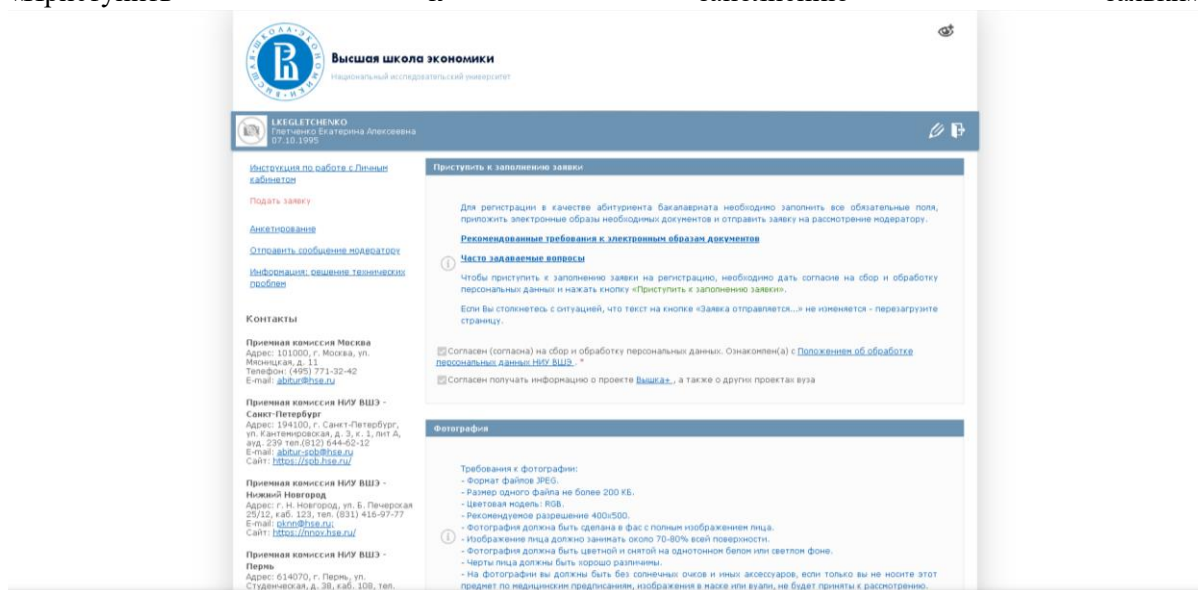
«Приступить к заполнению заявки»

Высшая школа экономики
Национальный исследовательский университет

LKEGLETCHENKO
Глетченко Екатерина Алексеевна
07.10.1995

Инструкция по работе с Личным кабинетом

Подать заявку

Анкетирование

Отправить сообщение модератору

Информация: решение технических проблем

Контакты

Приемная комиссия Москва
Адрес: 101000, г. Москва, ул. Мясницкая, д. 11
Телефон: (495) 771-32-42
E-mail: abitur@hse.ru

Приемная комиссия НИУ ВШЭ - Санкт-Петербург
Адрес: 194100, г. Санкт-Петербург, ул. Кантемировская, д. 3, к. 1, лит А, ауд. 239 тел.(812) 644-62-12
E-mail: abitur-spb@hse.ru
Сайт: https://spb.hse.ru/

Приемная комиссия НИУ ВШЭ - Нижний Новгород
Адрес: г. Н. Новгород, ул. Б. Печерская 25/12, каб. 123, тел. (831) 416-97-77
E-mail: oknn@hse.ru;
Сайт: https://nnov.hse.ru/

Приемная комиссия НИУ ВШЭ - Пермь
Адрес: 614070, г. Пермь, ул. Студенческая, д. 38, каб. 108, тел.

Приступить к заполнению заявки

Для регистрации в качестве абитуриента бакалавриата необходимо заполнить все обязательные поля, приложить электронные образы необходимых документов и отправить заявку на рассмотрение модератору.

Рекомендованные требования к электронным образам документов

Часто задаваемые вопросы

Чтобы приступить к заполнению заявки на регистрацию, необходимо дать согласие на сбор и обработку персональных данных и нажать кнопку «Приступить к заполнению заявки».

Если Вы столкнетесь с ситуацией, что текст на кнопке «Заявка отправляется...» не изменяется - перезагрузите страницу.

Согласен (согласна) на сбор и обработку персональных данных. Ознакомлен(а) с Положением об обработке персональных данных НИУ ВШЭ . *

Согласен получать информацию о проекте Вышка+ , а также о других проектах вуза

Фотография

Требования к фотографии:
- Формат файлов JPEG.
- Размер одного файла не более 200 КБ.
- Цветовая модель: RGB.
- Рекомендуемое разрешение 400х500.
- Фотография должна быть сделана в фас с полным изображением лица.
- Изображение лица должно занимать около 70-80% всей поверхности.
- Фотография должна быть цветной и снятой на однотонном белом или светлом фоне.
- Черты лица должны быть хорошо различимы.
- На фотографии вы должны быть без солнечных очков и иных аксессуаров, если только вы не носите этот предмет по медицинским предписаниям, изображения в маске или вуали, не будут приняты к рассмотрению.